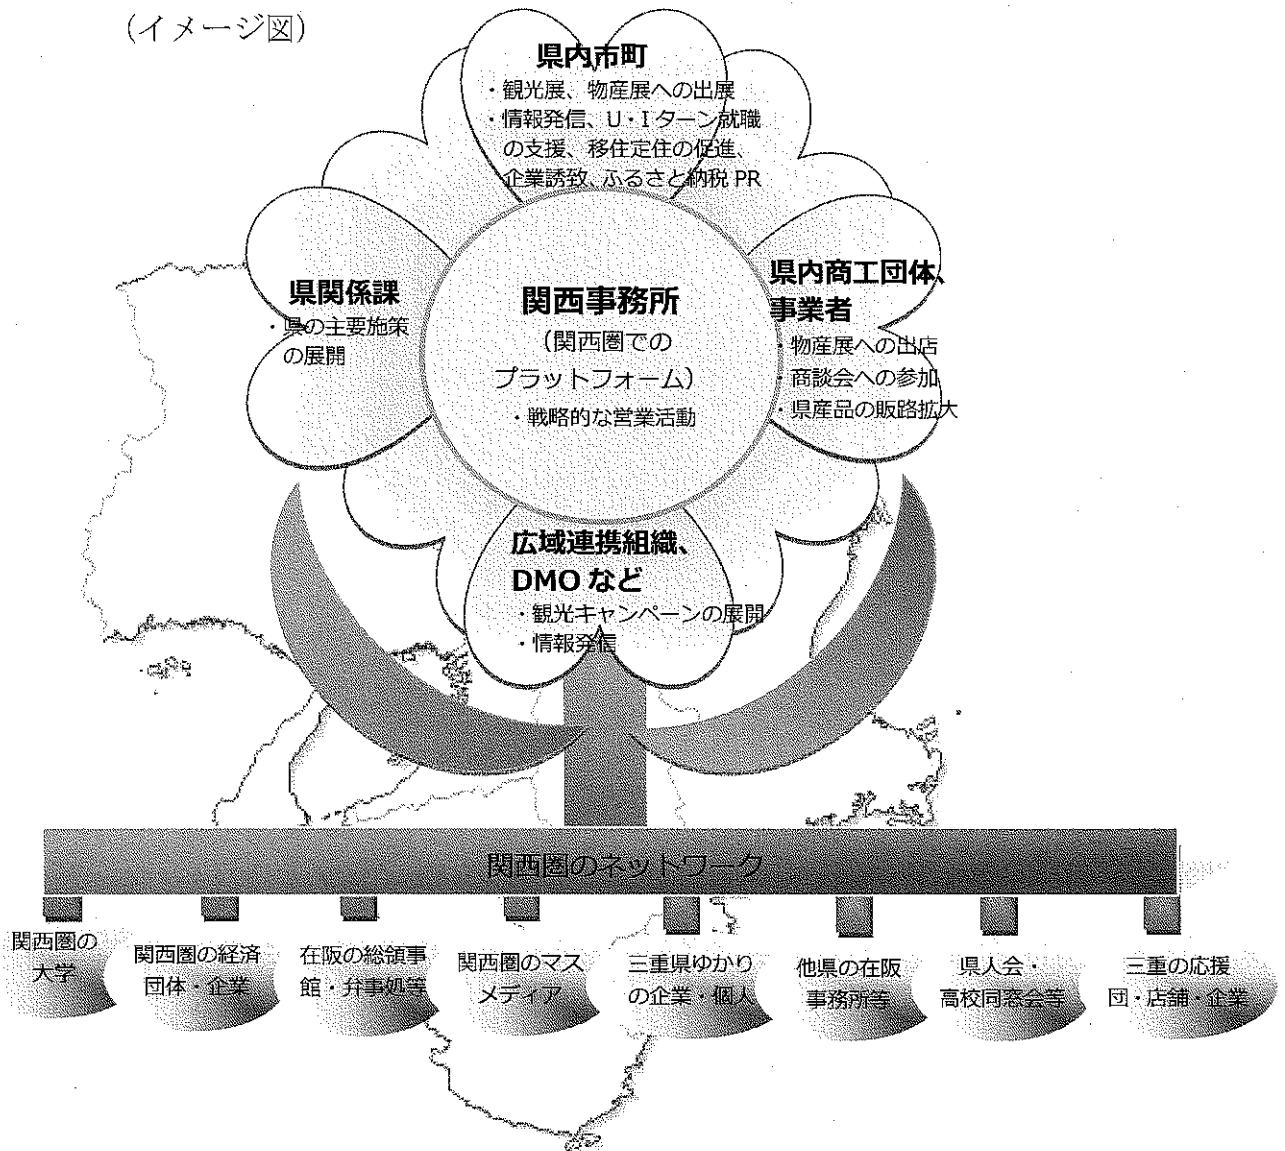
（イメージ図）

県内市町
・観光展、物産展への出展
・情報発信、U・Iターン就職の支援、移住定住の促進、企業誘致、ふるさと納税 PR

県関係課
・県の主要施策の展開

関西事務所
（関西圏でのプラットフォーム）
・戦略的な営業活動

県内商工団体、事業者
・物産展への出店
・商談会への参加
・県産品の販路拡大

広域連携組織、DMOなど
・観光キャンペーンの展開
・情報発信

関西圏のネットワーク

関西圏の大学

関西圏の経済団体・企業

在阪の総領事館・弁事処等

関西圏のマスメディア

三重県ゆかりの企業・個人

他県の在阪事務所等

県人会・高校同窓会等

三重の応援団・店舗・企業